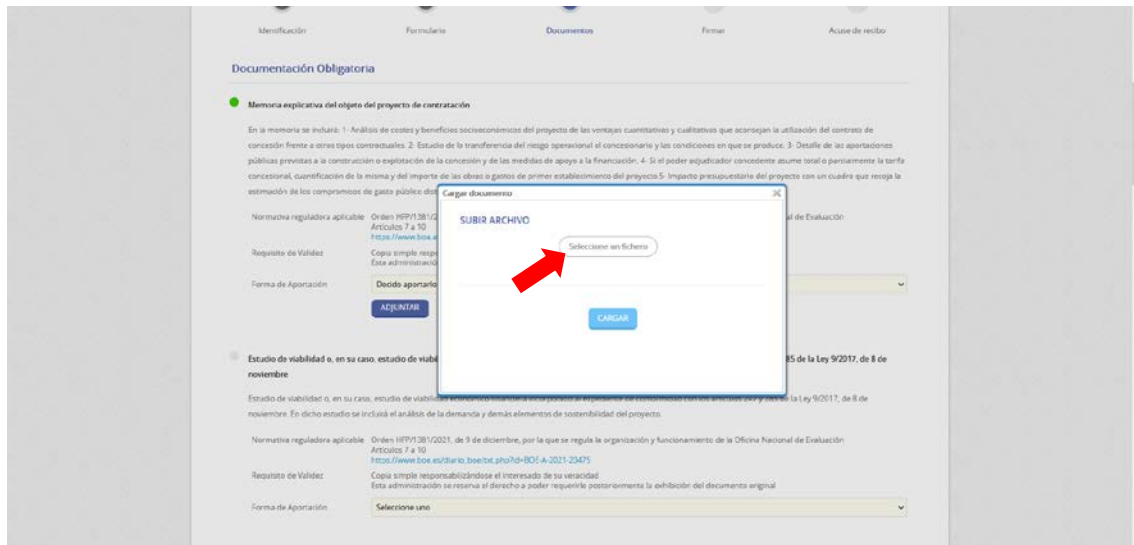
Identificación Formulario Documentos Firmar Acuse de recibo

Documentación Obligatoria

Memoria explicativa del objeto del proyecto de contratación

En la memoria se incluirá: 1- Análisis de costes y beneficios socioeconómicos del proyecto de las ventajas cuantitativas y cualitativas que aconsejan la utilización del contrato de concesión frente a otros tipos contractuales. 2- Estudio de la transferencia del riesgo operacional al concesionario y las condiciones en que se produce. 3- Detalle de las aportaciones públicas previstas a la construcción o explotación de la concesión y de las medidas de apoyo a la financiación. 4- Si el poder adjudicador concedente asume total o parcialmente la tarifa concesional, cuantificación de la misma y del importe de las obras o gastos de primer establecimiento del proyecto 5- Impacto presupuestario del proyecto con un cuadro que recoja la estimación de los compromisos de gasto público dist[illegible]

Normativa reguladora aplicable Orden HFP/1381/2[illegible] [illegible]al de Evaluación
Artículos 7 a 10
https://www.boe.e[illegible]

Requisito de Validez Copia simple respo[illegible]
Esta administració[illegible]

Forma de Aportación Decido aportarlo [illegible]

ADJUNTAR

Cargar documento

SUBIR ARCHIVO

Seleccione un fichero

CARGAR

Estudio de viabilidad o, en su caso, estudio de viabi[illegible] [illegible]85 de la Ley 9/2017, de 8 de noviembre

Estudio de viabilidad o, en su caso, estudio de viabilid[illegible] la Ley 9/2017, de 8 de noviembre. En dicho estudio se incluirá el análisis de la demanda y demás elementos de sostenibilidad del proyecto.

Normativa reguladora aplicable Orden HFP/1381/2021, de 9 de diciembre, por la que se regula la organización y funcionamiento de la Oficina Nacional de Evaluación
Artículos 7 a 10
https://www.boe.es/diario_boe/txt.php?id=BOE-A-2021-20475

Requisito de Validez Copia simple responsabilizándose el interesado de su veracidad
Esta administración se reserva el derecho a poder requerirle posteriormente la exhibición del documento original

Forma de Aportación Seleccione uno